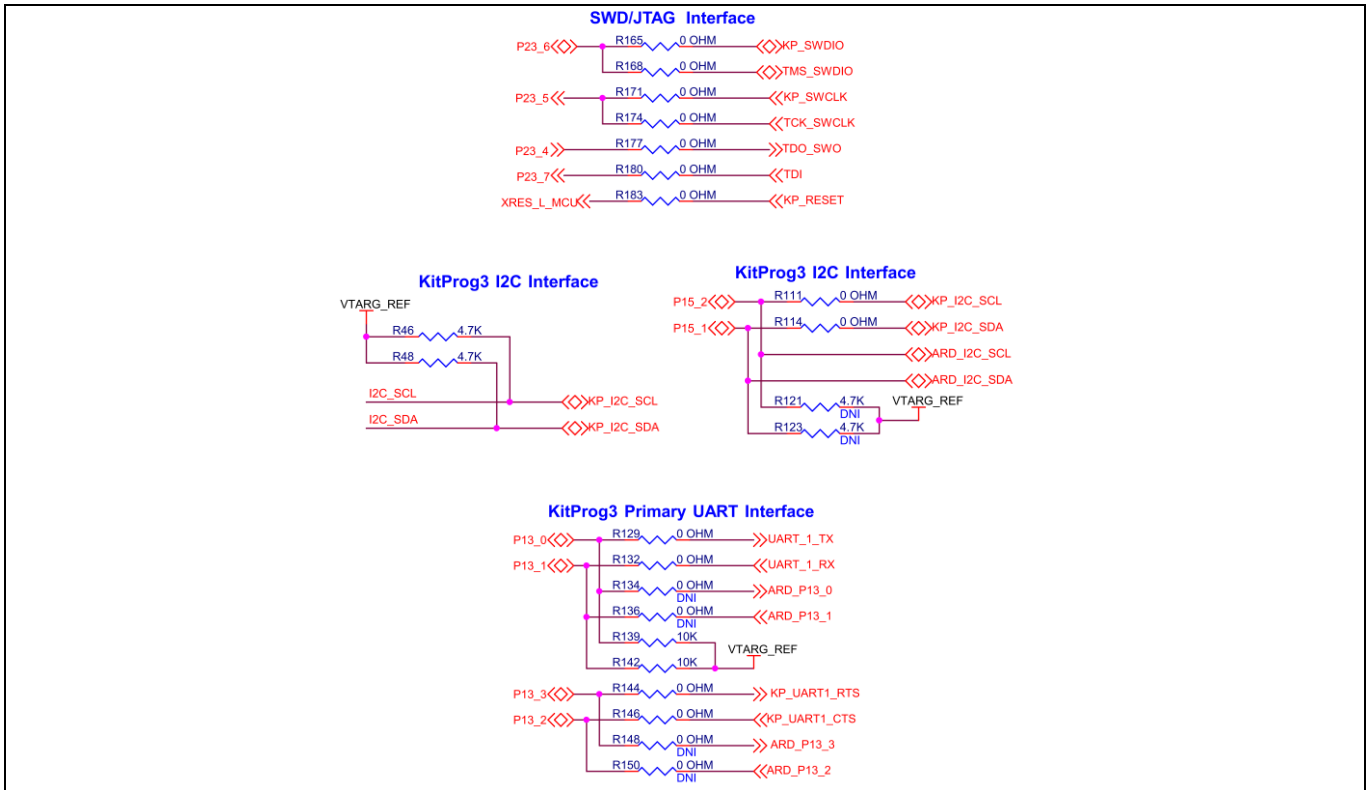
SWD/JTAG Interface

P23_6
R165 0 OHM
KP_SWDIO
R168 0 OHM
TMS_SWDIO
P23_5
R171 0 OHM
KP_SWCLK
R174 0 OHM
TCK_SWCLK
P23_4
R177 0 OHM
TDO_SWO
P23_7
R180 0 OHM
TDI
XRES_L_MCU
R183 0 OHM
KP_RESET

KitProg3 I2C Interface

VTARG_REF
R46 4.7K
R48 4.7K
I2C_SCL
KP_I2C_SCL
I2C_SDA
KP_I2C_SDA

KitProg3 I2C Interface

P15_2
R111 0 OHM
KP_I2C_SCL
P15_1
R114 0 OHM
KP_I2C_SDA
ARD_I2C_SCL
ARD_I2C_SDA
R121 4.7K DNI
VTARG_REF
R123 4.7K DNI

KitProg3 Primary UART Interface

P13_0
R129 0 OHM
UART_1_TX
P13_1
R132 0 OHM
UART_1_RX
R134 0 OHM DNI
ARD_P13_0
R136 0 OHM DNI
ARD_P13_1
R139 10K
VTARG_REF
R142 10K
P13_3
R144 0 OHM
KP_UART1_RTS
P13_2
R146 0 OHM
KP_UART1_CTS
R148 0 OHM DNI
ARD_P13_3
R150 0 OHM DNI
ARD_P13_2